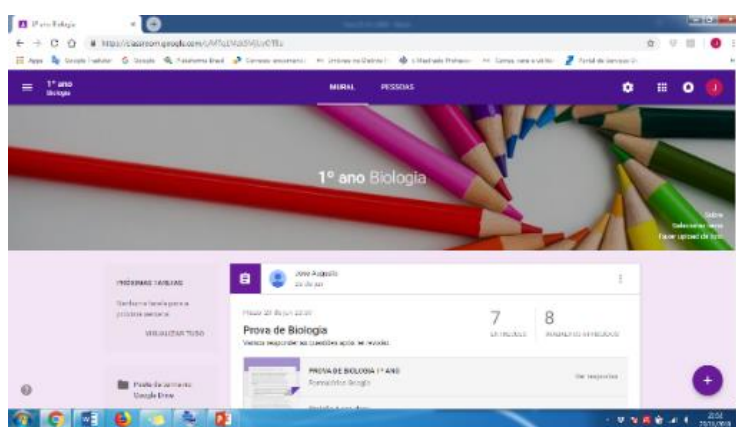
1º ano Biologia

https://classroom.google.com/

1º ano
Biologia

MURAL PESSOAS

1º ano Biologia

Editar
Selecionar tema
Fazer upload de foto

PRÓXIMAS TAREFAS

Nenhuma tarefa para a próxima semana

VISUALIZAR TUDO

Jose Augusto
20 de jun

Prazo: 20 de jun 22:00

Prova de Biologia

Vamos responder as questões após as revisões.

7
ENTREGUES

8
TRABALHOS DEVOLVIDOS

PROVA DE BIOLOGIA 1º ANO
Formulários Google

Ver respostas

Pasta da turma no Google Drive

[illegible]